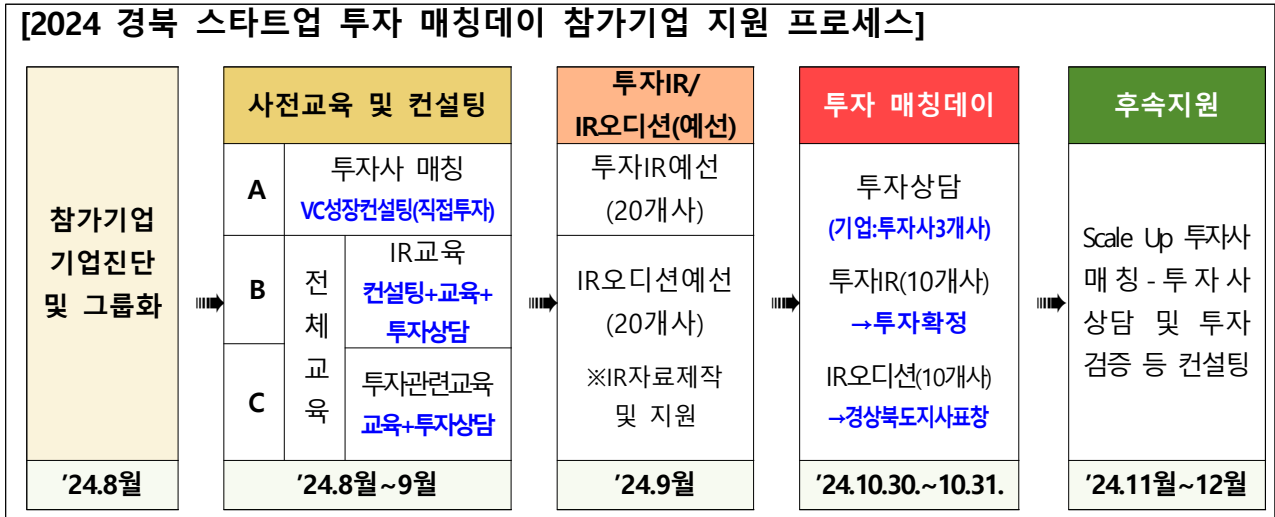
[2024 경북 스타트업 투자 매칭데이 참가기업 지원 프로세스]

참가기업 기업진단 및 그룹화

’24.8월

사전교육 및 컨설팅

| | | |
|---|---|---|
| A | 투자사 매칭 VC성장컨설팅(직접투자) | |
| B | 전체교육 | IR교육 컨설팅+교육+투자상담 |
| C | | 투자관련교육 교육+투자상담 |

’24.8월~9월

투자IR/ IR오디션(예선)

투자IR예선 (20개사)

IR오디션예선 (20개사)

※IR자료제작 및 지원

’24.9월

투자 매칭데이

투자상담 (기업:투자사3개사)

투자IR(10개사) →투자확정

IR오디션(10개사) →경상북도지사표창

’24.10.30.~10.31.

후속지원

Scale Up 투자사 매칭 - 투자사 상담 및 투자 검증 등 컨설팅

’24.11월~12월